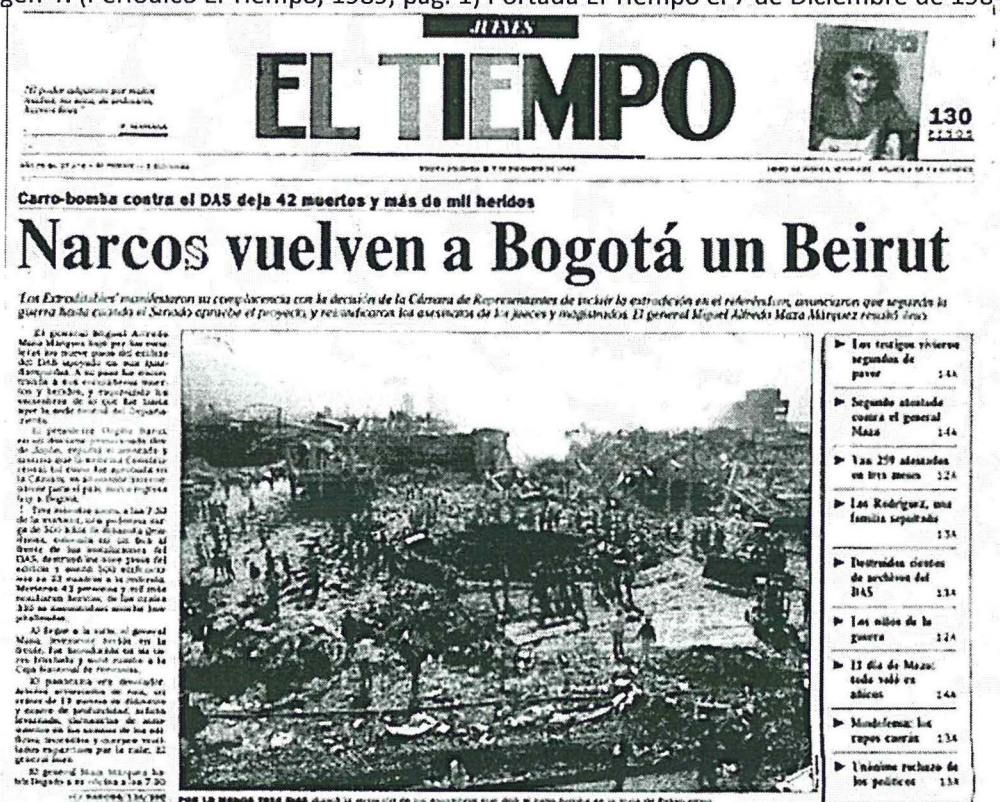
gen 4. (Periódico El Tiempo, 1989, pág. 1) Portada El Tiempo el 7 de Diciembre de 198

JUEVES

EL TIEMPO

130 PESOS

Carro-bomba contra el DAS deja 42 muertos y más de mil heridos

Narcos vuelven a Bogotá un Beirut

'Los Extraditables' manifestaron su complacencia con la decisión de la Cámara de Representantes de incluir la extradición en el referéndum, anunciaron que seguirán la guerra hasta cuando el Senado apruebe el proyecto, y reivindicaron los asesinatos de los jueces y magistrados. El general Miguel Alfredo Maza Márquez resultó ileso.

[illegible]

Los testigos vivieron segundos de pavor 14A

Segundo atentado contra el general Maza 14A

Van 259 atentados en tres meses 12A

Las Rodríguez, una familia sepultada 13A

Destruidos cientos de archivos del DAS 13A

Los niños de la guerra 12A

El día de Maza: todo voló en añicos 14A

Modelemas: los cupos caerán 13A

Unánime rechazo de los políticos 13A

POR LO MENOS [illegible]